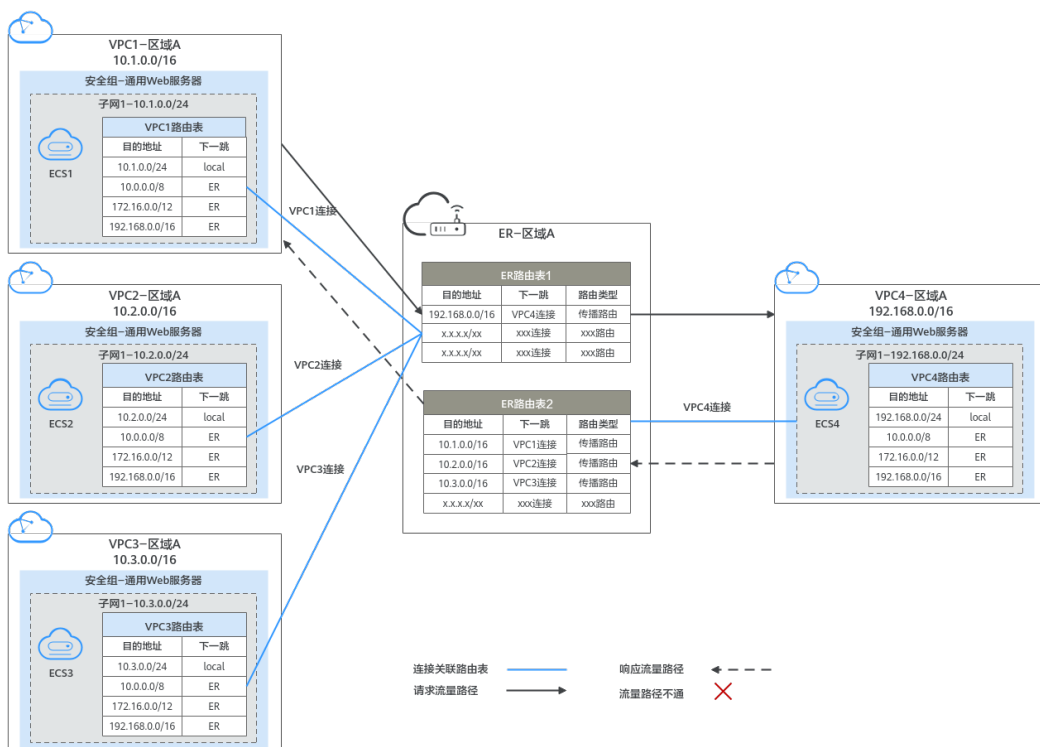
VPC1-区域A
10.1.0.0/16

安全组-通用Web服务器

子网1-10.1.0.0/24

ECS1

VPC1路由表

| 目的地址 | 下一跳 |
|---|---|
| 10.1.0.0/24 | local |
| 10.0.0.0/8 | ER |
| 172.16.0.0/12 | ER |
| 192.168.0.0/16 | ER |

VPC1连接

VPC2-区域A
10.2.0.0/16

安全组-通用Web服务器

子网1-10.2.0.0/24

ECS2

VPC2路由表

| 目的地址 | 下一跳 |
|---|---|
| 10.2.0.0/24 | local |
| 10.0.0.0/8 | ER |
| 172.16.0.0/12 | ER |
| 192.168.0.0/16 | ER |

VPC2连接

VPC3连接

VPC3-区域A
10.3.0.0/16

安全组-通用Web服务器

子网1-10.3.0.0/24

ECS3

VPC3路由表

| 目的地址 | 下一跳 |
|---|---|
| 10.3.0.0/24 | local |
| 10.0.0.0/8 | ER |
| 172.16.0.0/12 | ER |
| 192.168.0.0/16 | ER |

ER-区域A

ER路由表1

| 目的地址 | 下一跳 | 路由类型 |
|---|---|---|
| 192.168.0.0/16 | VPC4连接 | 传播路由 |
| x.x.x.x/xx | xxx连接 | xxx路由 |
| x.x.x.x/xx | xxx连接 | xxx路由 |

ER路由表2

| 目的地址 | 下一跳 | 路由类型 |
|---|---|---|
| 10.1.0.0/16 | VPC1连接 | 传播路由 |
| 10.2.0.0/16 | VPC2连接 | 传播路由 |
| 10.3.0.0/16 | VPC3连接 | 传播路由 |
| x.x.x.x/xx | xxx连接 | xxx路由 |

VPC4连接

VPC4-区域A
192.168.0.0/16

安全组-通用Web服务器

子网1-192.168.0.0/24

ECS4

VPC4路由表

| 目的地址 | 下一跳 |
|---|---|
| 192.168.0.0/24 | local |
| 10.0.0.0/8 | ER |
| 172.16.0.0/12 | ER |
| 192.168.0.0/16 | ER |

连接关联路由表
请求流量路径
响应流量路径
流量路径不通